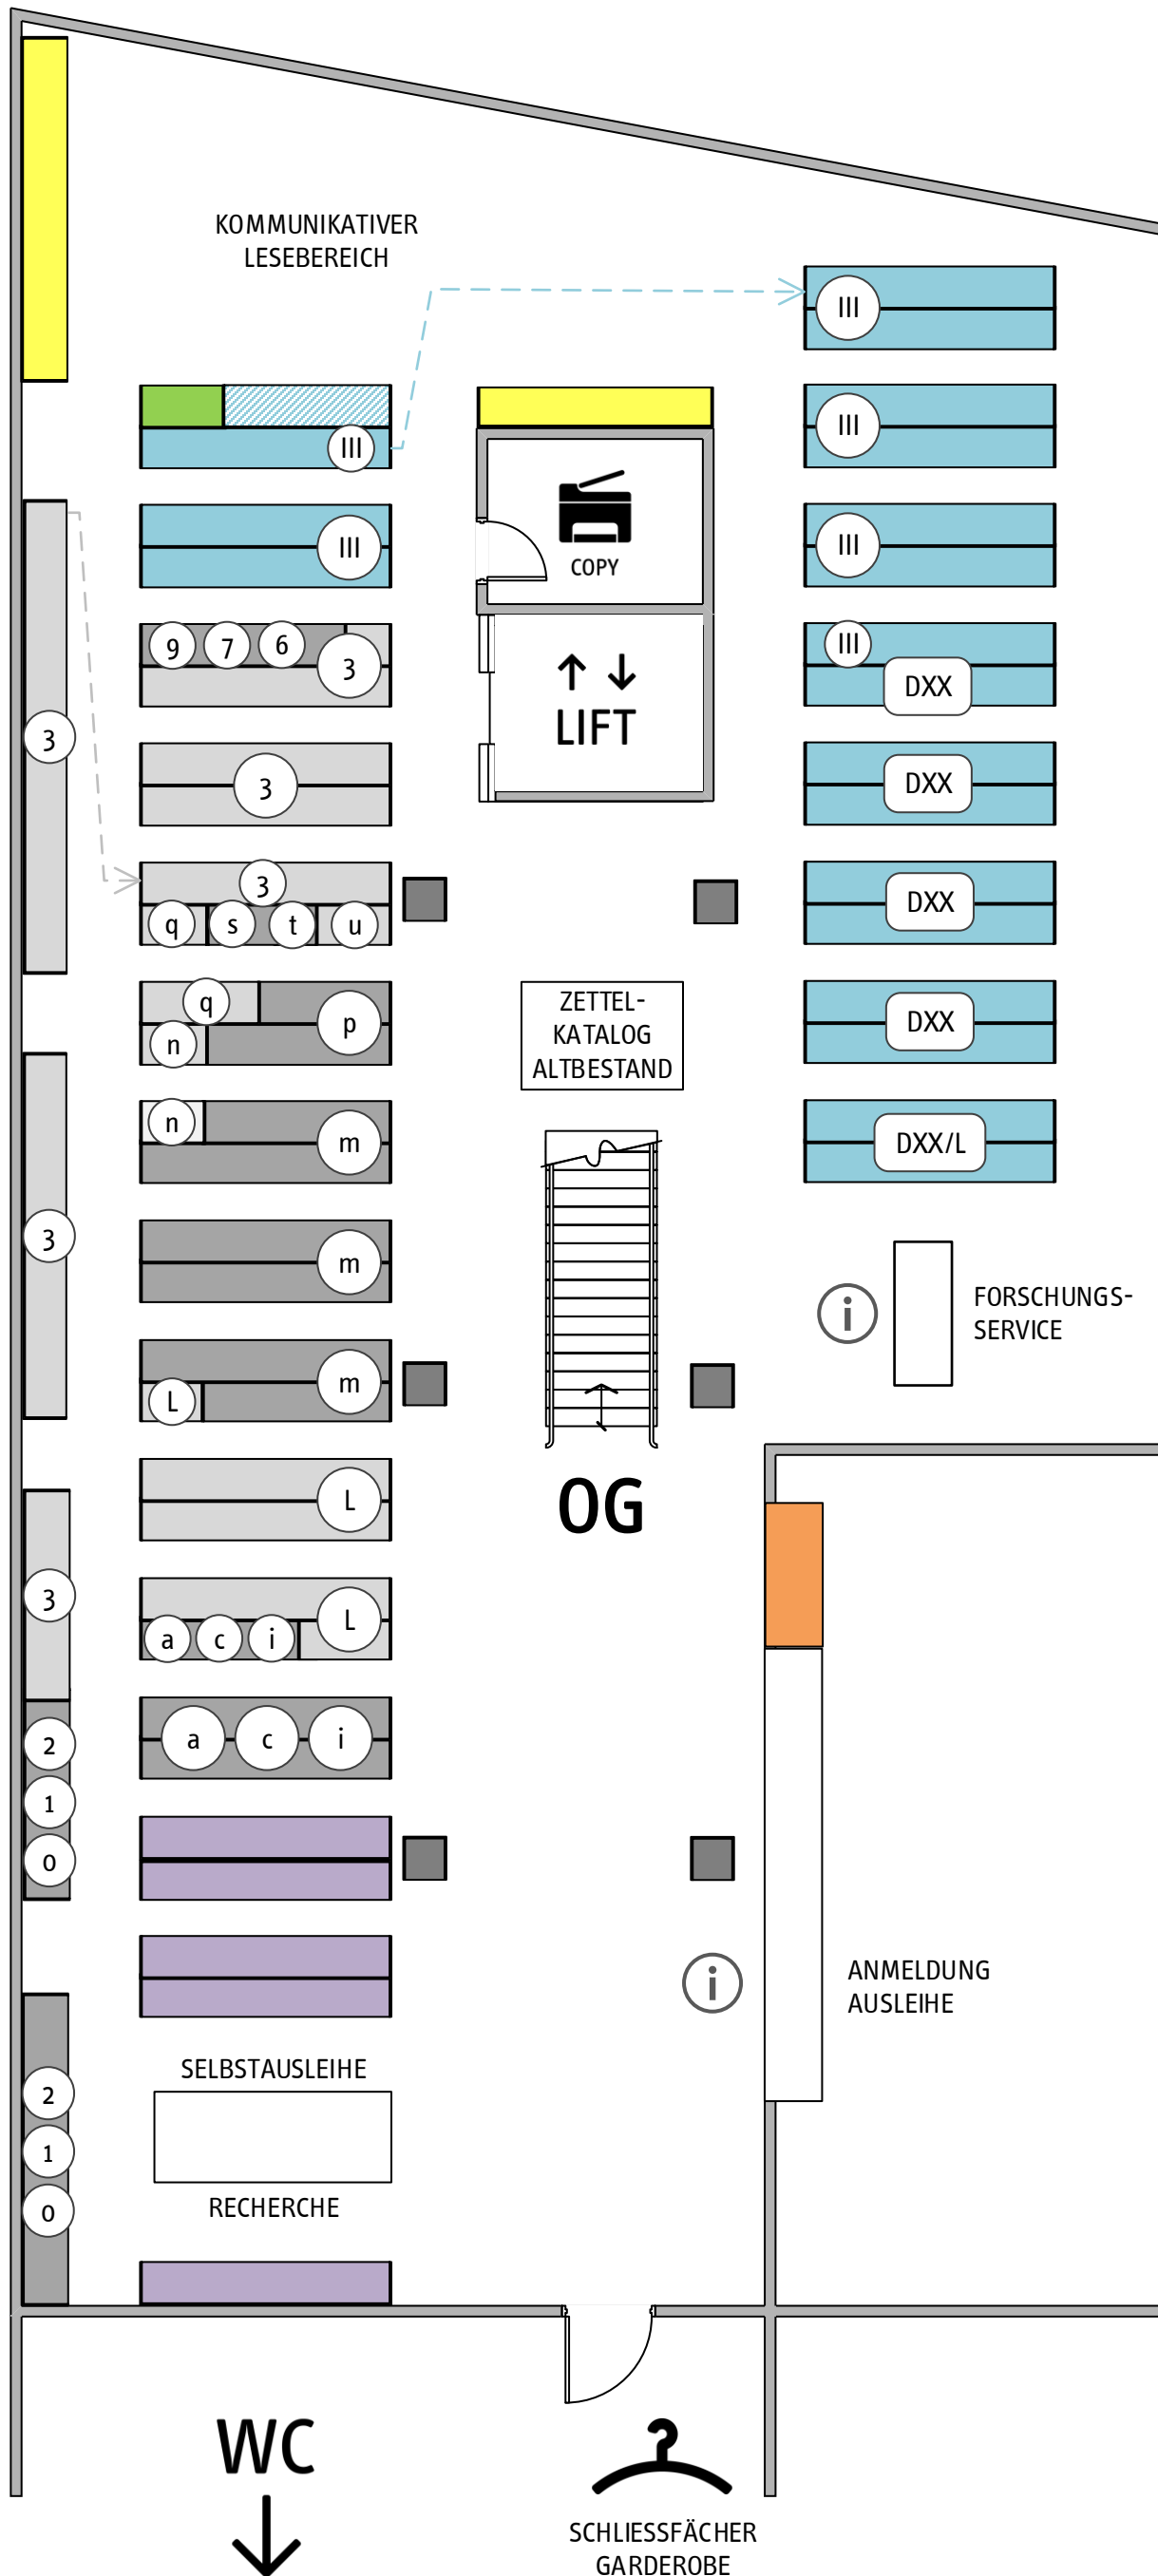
KOMMUNIKATIVER LESEBEREICH

III

III

III

III

III

III

III

DXX

COPY

↑ ↓ LIFT

9 7 6 3

3

3

3

q s t u

DXX

DXX

DXX

q p n

ZETTEL-KATALOG ALTBESTAND

n m

DXX/L

3

m

FORSCHUNGS-SERVICE

L m

L

OG

3

a c i L

a c i

2

1

0

ANMELDUNG AUSLEIHE

SELBSTAUSLEIHE

RECHERCHE

2

1

0

WC

SCHLIESSFÄCHER GARDEROBE